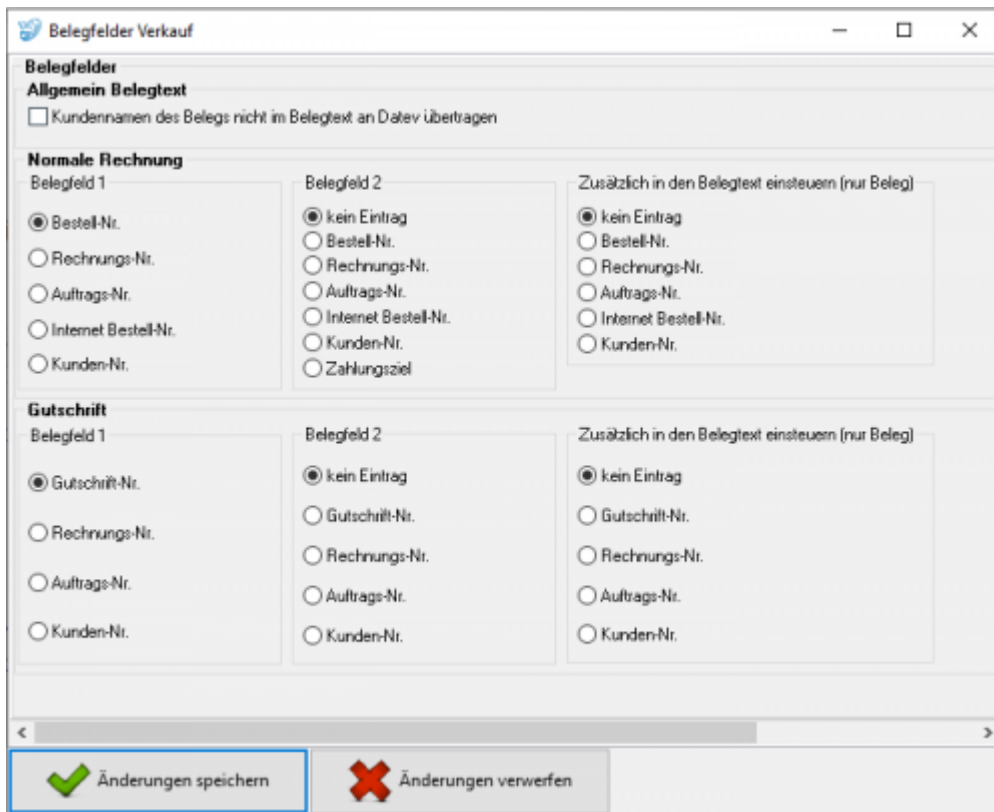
Belegfelder Verkauf

Belegfelder

Allgemein Belegtext

Kundennamen des Belegs nicht im Belegtext an Datev übertragen

Normale Rechnung

Belegfeld 1

Bestell-Nr.
Rechnungs-Nr.
Auftrags-Nr.
Internet Bestell-Nr.
Kunden-Nr.

Belegfeld 2

kein Eintrag
Bestell-Nr.
Rechnungs-Nr.
Auftrags-Nr.
Internet Bestell-Nr.
Kunden-Nr.
Zahlungsziel

Zusätzlich in den Belegtext einsteuern (nur Beleg)

kein Eintrag
Bestell-Nr.
Rechnungs-Nr.
Auftrags-Nr.
Internet Bestell-Nr.
Kunden-Nr.

Gutschrift

Belegfeld 1

Gutschrift-Nr.
Rechnungs-Nr.
Auftrags-Nr.
Kunden-Nr.

Belegfeld 2

kein Eintrag
Gutschrift-Nr.
Rechnungs-Nr.
Auftrags-Nr.
Kunden-Nr.

Zusätzlich in den Belegtext einsteuern (nur Beleg)

kein Eintrag
Gutschrift-Nr.
Rechnungs-Nr.
Auftrags-Nr.
Kunden-Nr.

Änderungen speichern

Änderungen verwerfen